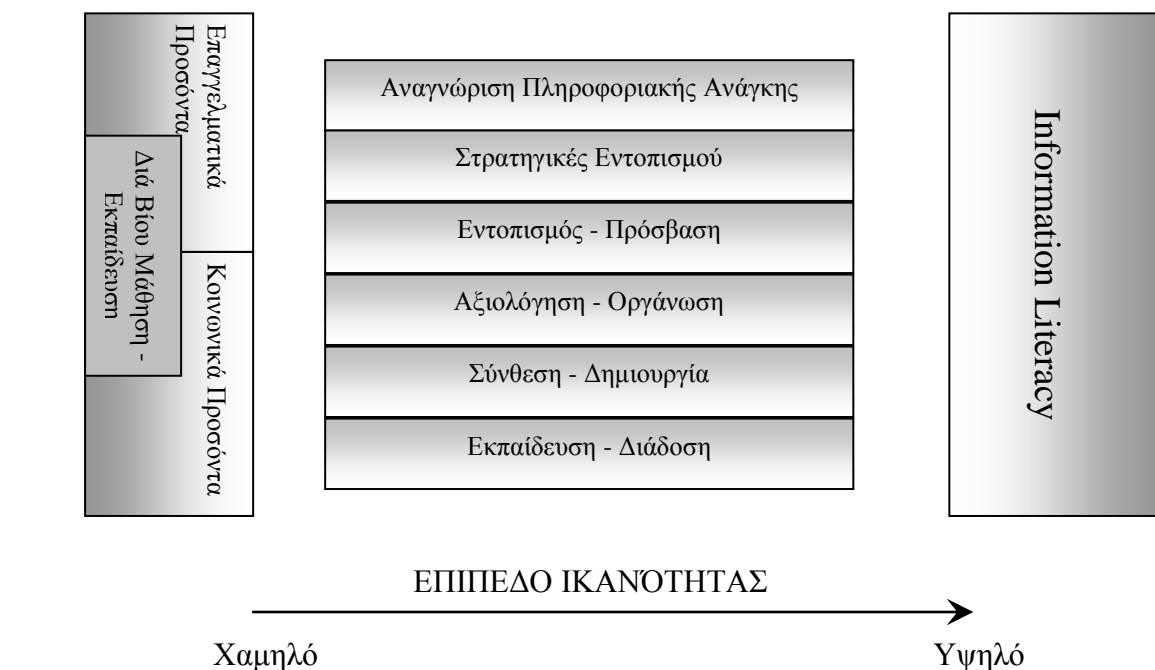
Επαγγελματικά Προσόντα

Διά Βίου Μάθηση - Εκπαίδευση

Κοινωνικά Προσόντα

Αναγνώριση Πληροφοριακής Ανάγκης

Στρατηγικές Εντοπισμού

Εντοπισμός - Πρόσβαση

Αξιολόγηση - Οργάνωση

Σύνθεση - Δημιουργία

Εκπαίδευση - Διάδοση

Information Literacy

ΕΠΙΠΕΔΟ ΙΚΑΝΌΤΗΤΑΣ

Χαμηλό

Υψηλό